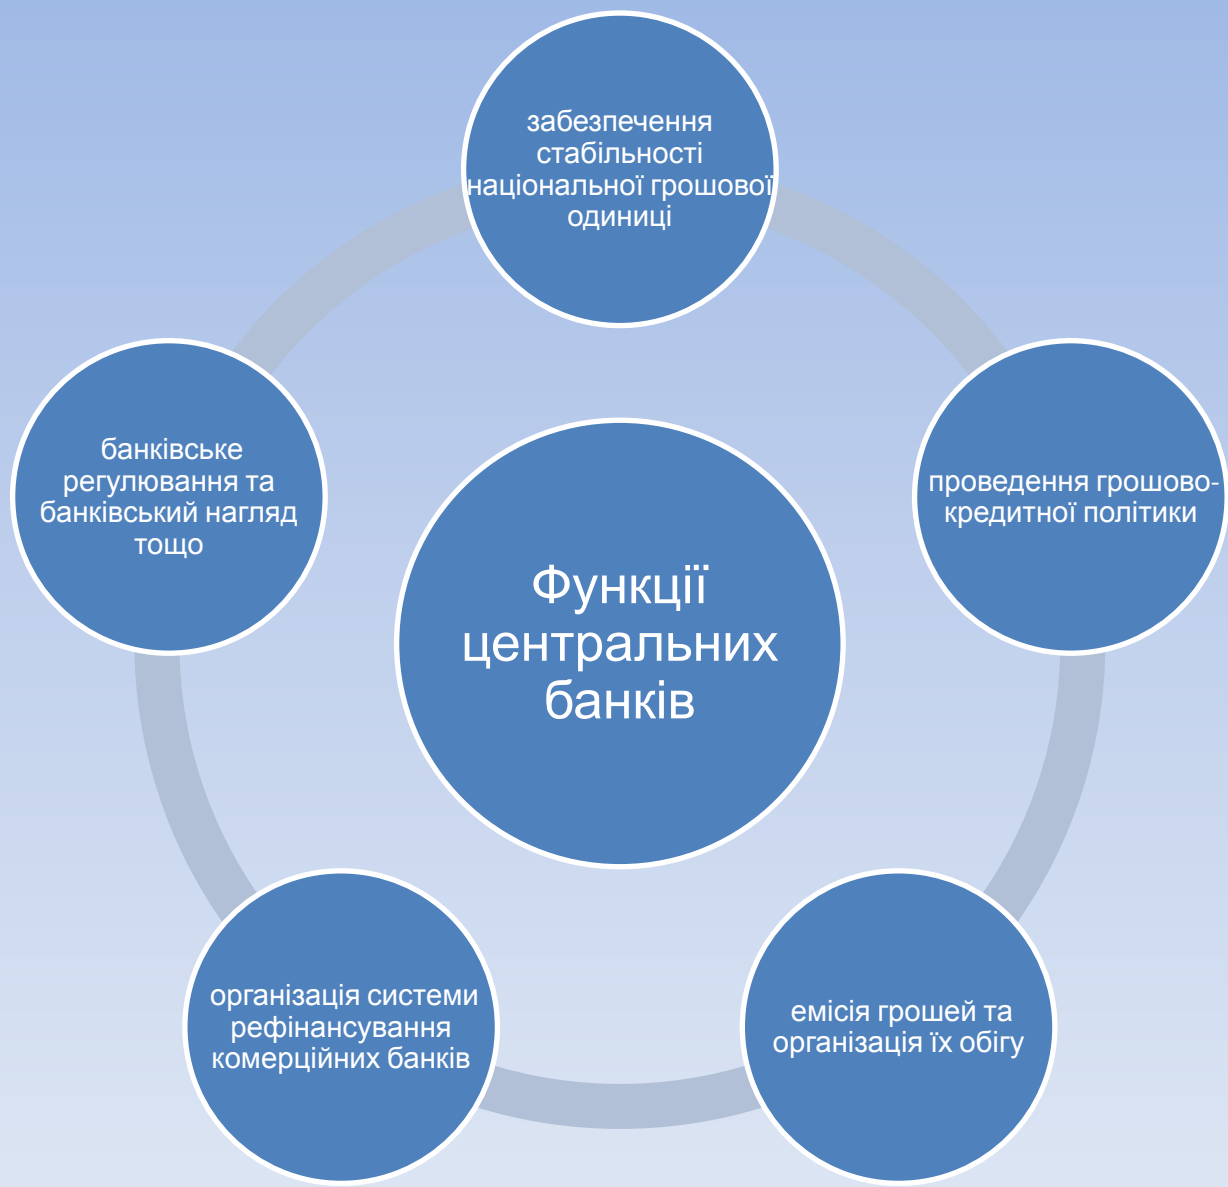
Функції центральних банків

забезпечення стабільності національної грошової одиниці

проведення грошово-кредитної політики

емісія грошей та організація їх обігу

організація системи рефінансування комерційних банків

банківське регулювання та банківський нагляд тощо